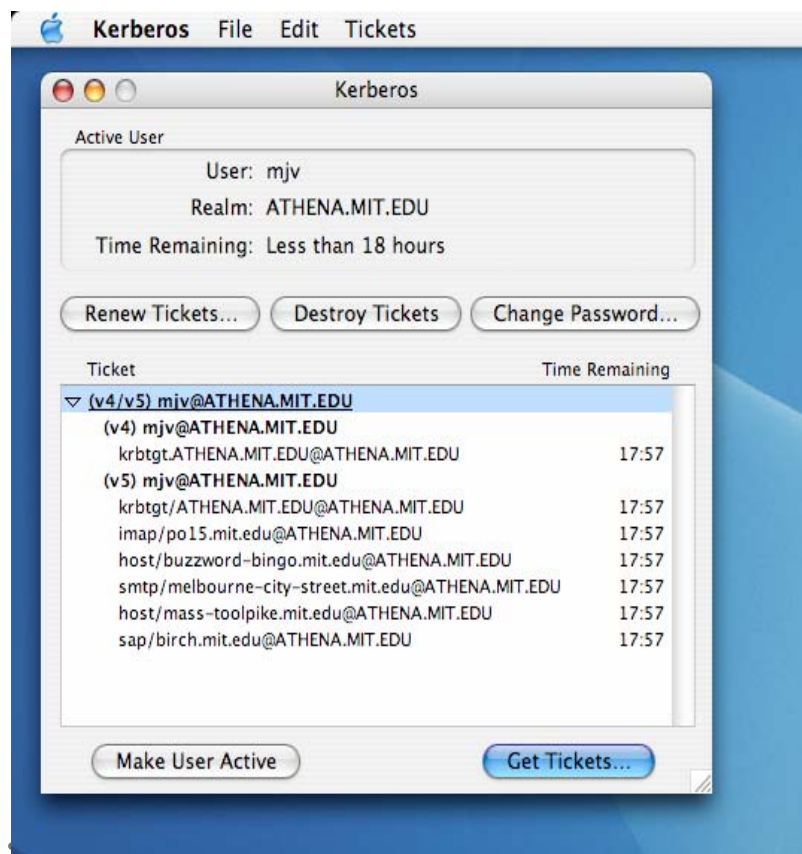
Kerberos File Edit Tickets

Kerberos

Active User

User: mjv

Realm: ATHENA.MIT.EDU

Time Remaining: Less than 18 hours

Renew Tickets... Destroy Tickets Change Password...

| Ticket | Time Remaining |
|---|---|
| (v4/v5) mjv@ATHENA.MIT.EDU | |
| (v4) mjv@ATHENA.MIT.EDU | |
| krbtgt.ATHENA.MIT.EDU@ATHENA.MIT.EDU | 17:57 |
| (v5) mjv@ATHENA.MIT.EDU | |
| krbtgt/ATHENA.MIT.EDU@ATHENA.MIT.EDU | 17:57 |
| imap/po15.mit.edu@ATHENA.MIT.EDU | 17:57 |
| host/buzzword-bingo.mit.edu@ATHENA.MIT.EDU | 17:57 |
| smtp/melbourne-city-street.mit.edu@ATHENA.MIT.EDU | 17:57 |
| host/mass-toolpike.mit.edu@ATHENA.MIT.EDU | 17:57 |
| sap/birch.mit.edu@ATHENA.MIT.EDU | 17:57 |

Make User Active Get Tickets...